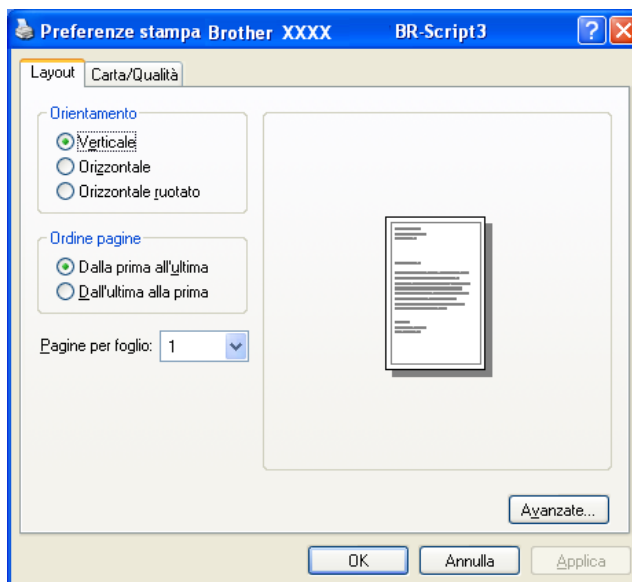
Preferenze stampa Brother XXXX BR-Script3

Layout | Carta/Qualità

Orientamento
Verticale
Orizzontale
Orizzontale ruotato

Ordine pagine
Dalla prima all'ultima
Dall'ultima alla prima

Pagine per foglio: 1

Avanzate...

OK | Annulla | Applica